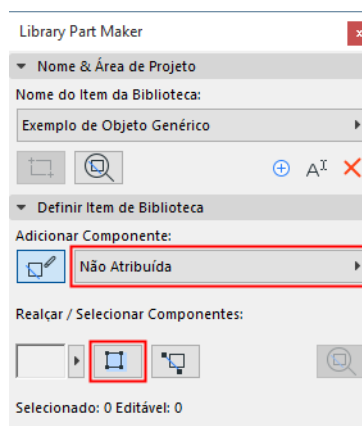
Library Part Maker

Nome & Área de Projeto

Nome do Item da Biblioteca:

Exemplo de Objeto Genérico

Definir Item de Biblioteca

Adicionar Componente:

Não Atribuída

Realçar / Selecionar Componentes:

Selecionado: 0 Editável: 0